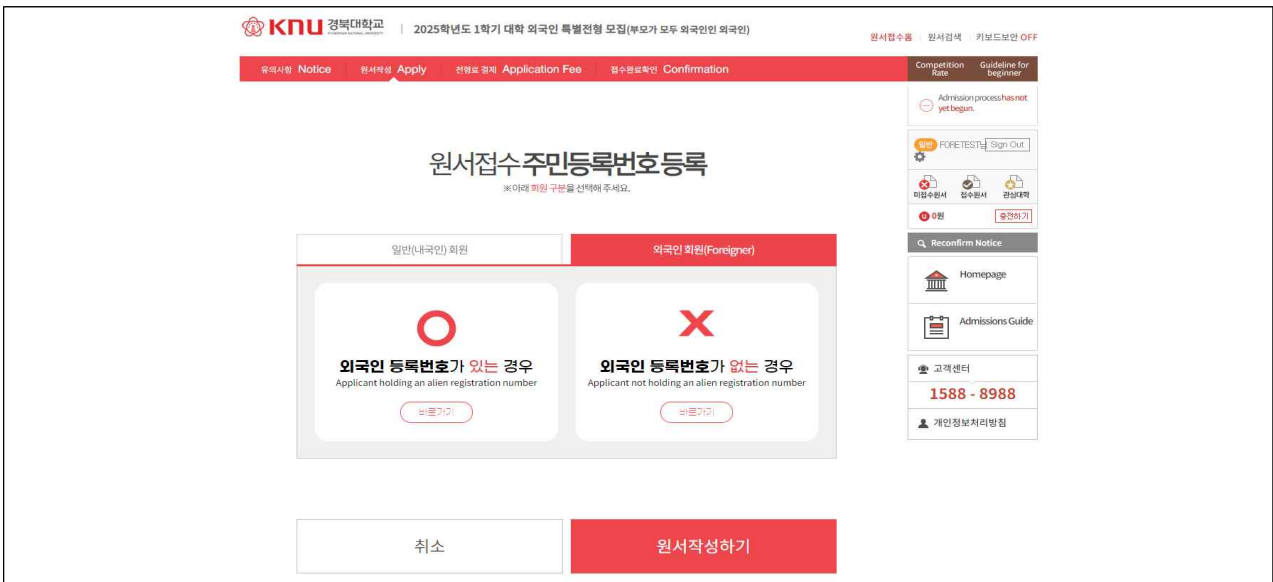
KNU 경북대학교 KYUNGPOOK NATIONAL UNIVERSITY | 2025학년도 1학기 대학 외국인 특별전형 모집(부모가 모두 외국인인 외국인)

원서접수홈 | 원서검색 | 키보드보안 OFF

유의사항 Notice 원서작성 Apply 전형료 결제 Application Fee 접수완료확인 Confirmation

Competition Rate
Guideline for beginner

Admission process has not yet begun.

일반 FORETEST님 Sign Out

미접수원서 접수원서 관심대학

0원 충전하기

Reconfirm Notice

Homepage

Admissions Guide

고객센터
1588 - 8988

개인정보처리방침

원서접수 주민등록번호등록
※아래 회원 구분을 선택해 주세요.

일반(내국인) 회원
외국인 회원(Foreigner)

O
외국인 등록번호가 있는 경우
Applicant holding an alien registration number
바로가기

X
외국인 등록번호가 없는 경우
Applicant not holding an alien registration number
바로가기

취소
원서작성하기